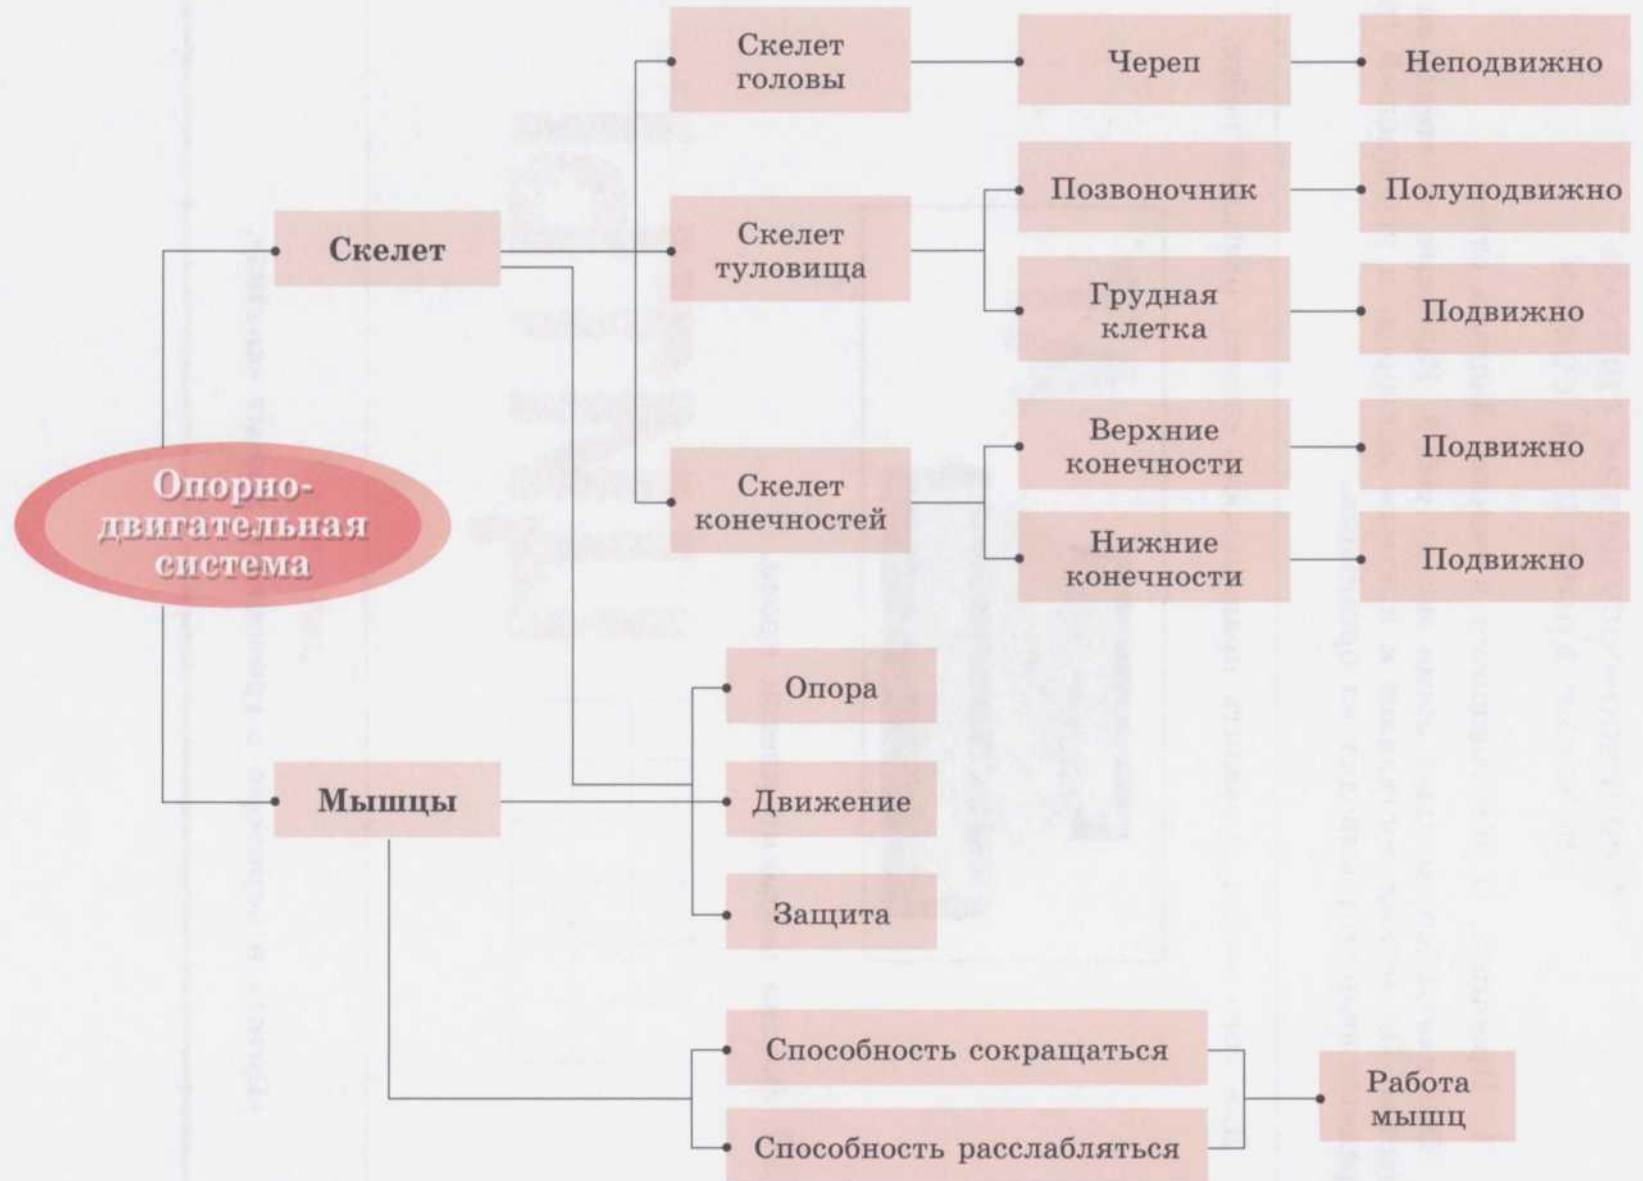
Опорно-двигательная система

Скелет

Скелет головы
Череп
Неподвижно

Скелет туловища
Позвоночник
Полуподвижно
Грудная клетка
Подвижно

Скелет конечностей
Верхние конечности
Подвижно
Нижние конечности
Подвижно

Мышцы

Опора
Движение
Защита

Способность сокращаться
Способность расслабляться
Работа мышц